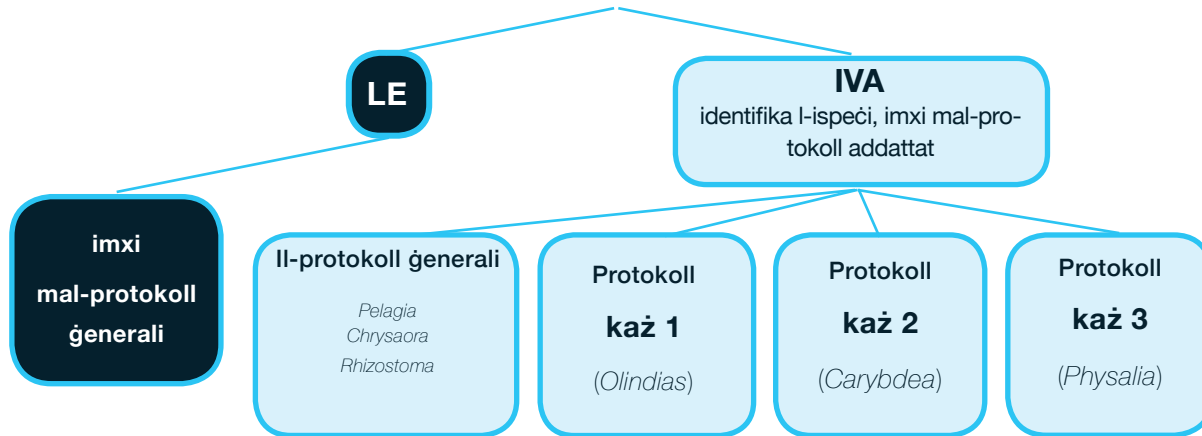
LE

IVA
identifika l-ispeċi, imxi mal-protokoll addattat

imxi mal-protokoll ġenerali

Il-protokoll ġenerali
Pelagia
Chrysaora
Rhizostoma

Protokoll każ 1 (Olindias)

Protokoll każ 2 (Carybdea)

Protokoll każ 3 (Physalia)